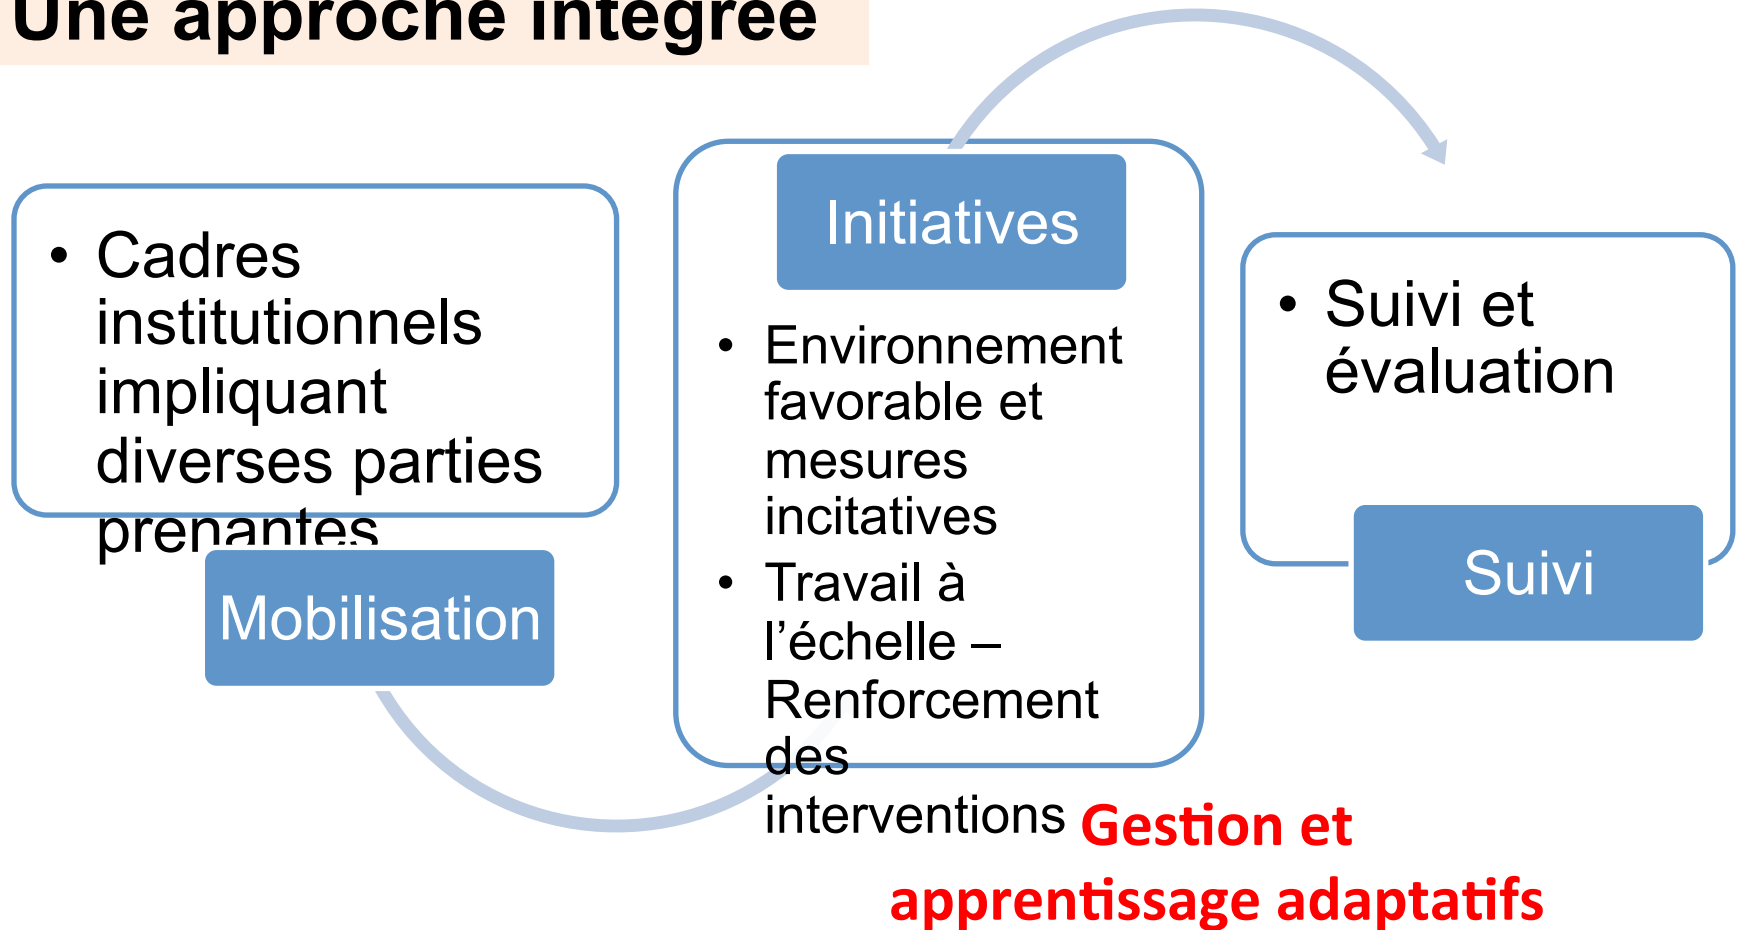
Une approche intégrée

• Cadres institutionnels impliquant diverses parties prenantes

Mobilisation

Initiatives

• Environnement favorable et mesures incitatives
• Travail à l'échelle – Renforcement des interventions

• Suivi et évaluation

Suivi

Gestion et apprentissage adaptatifs